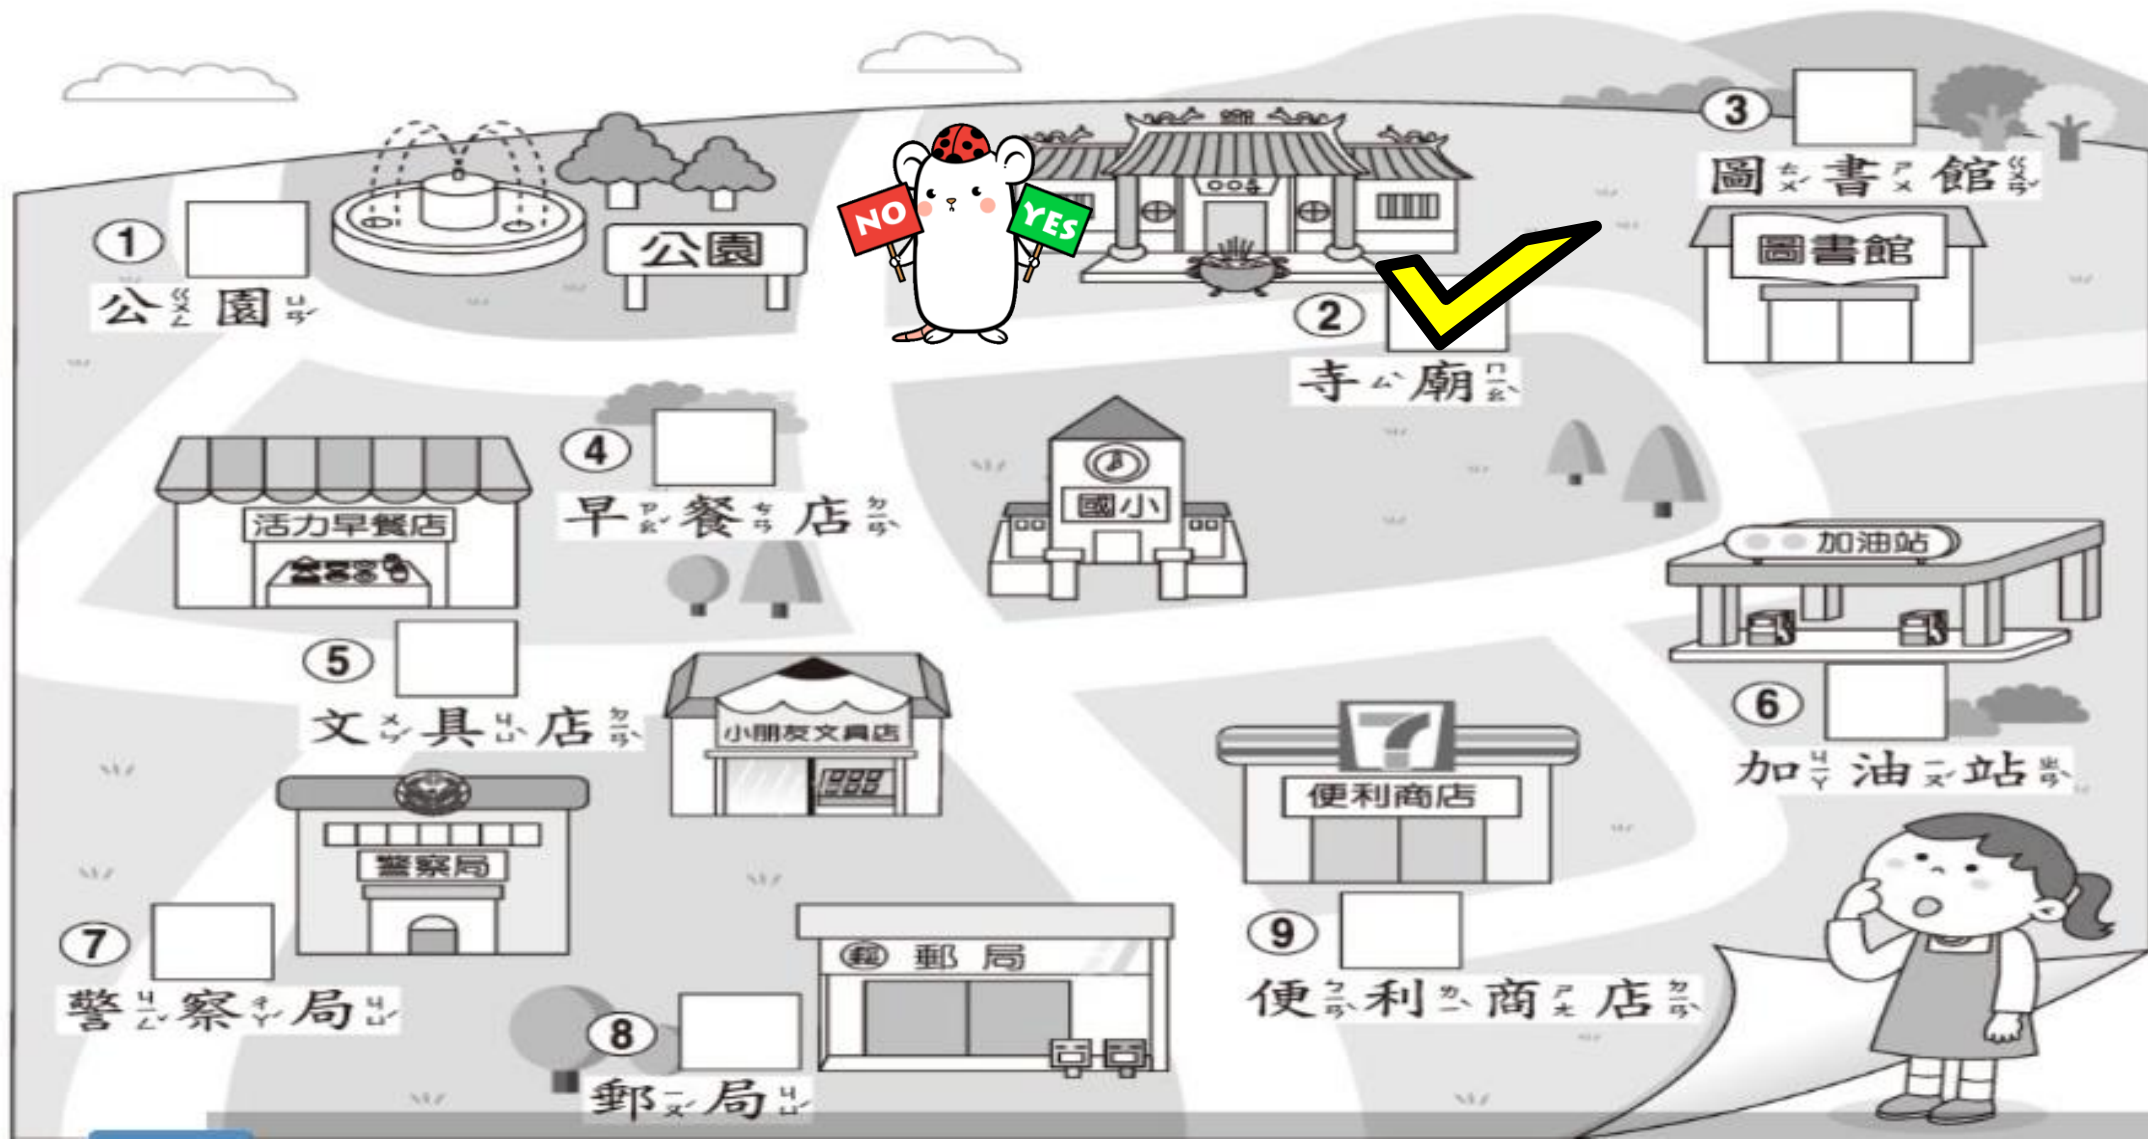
① 公ㄍㄨㄥ 園ㄩㄢˊ

公園

NO YES

② 寺ㄙˋ 廟ㄇㄧㄠˋ

③ 圖ㄊㄨˊ 書ㄕㄨ 館ㄍㄨㄢˇ

圖書館

④ 早ㄗㄠˇ 餐ㄘㄢ 店ㄉㄧㄢˋ

活力早餐店

國小

加油站

⑤ 文ㄨㄣˊ 具ㄐㄩˋ 店ㄉㄧㄢˋ

小朋友文具店

⑥ 加ㄐㄧㄚ 油ㄧㄡˊ 站ㄓㄢˋ

便利商店

警察局

⑦ 警ㄐㄧㄥˇ 察ㄔㄚˊ 局ㄐㄩˊ

郵局

⑨ 便ㄅㄧㄢˋ 利ㄌㄧˋ 商ㄕㄤ 店ㄉㄧㄢˋ

⑧ 郵ㄧㄡˊ 局ㄐㄩˊ